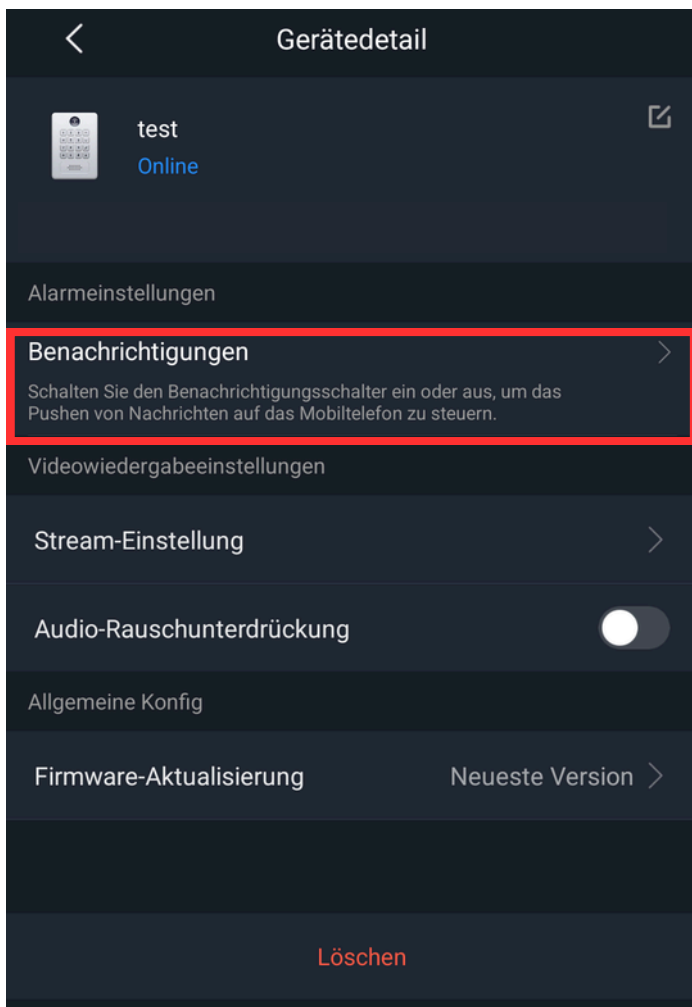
Gerätedetail

test
Online

Alarmeinstellungen

Benachrichtigungen
Schalten Sie den Benachrichtigungsschalter ein oder aus, um das Pushen von Nachrichten auf das Mobiltelefon zu steuern.

Videowiedergabeeinstellungen

Stream-Einstellung

Audio-Rauschunterdrückung

Allgemeine Konfig

Firmware-Aktualisierung
Neueste Version

Löschen